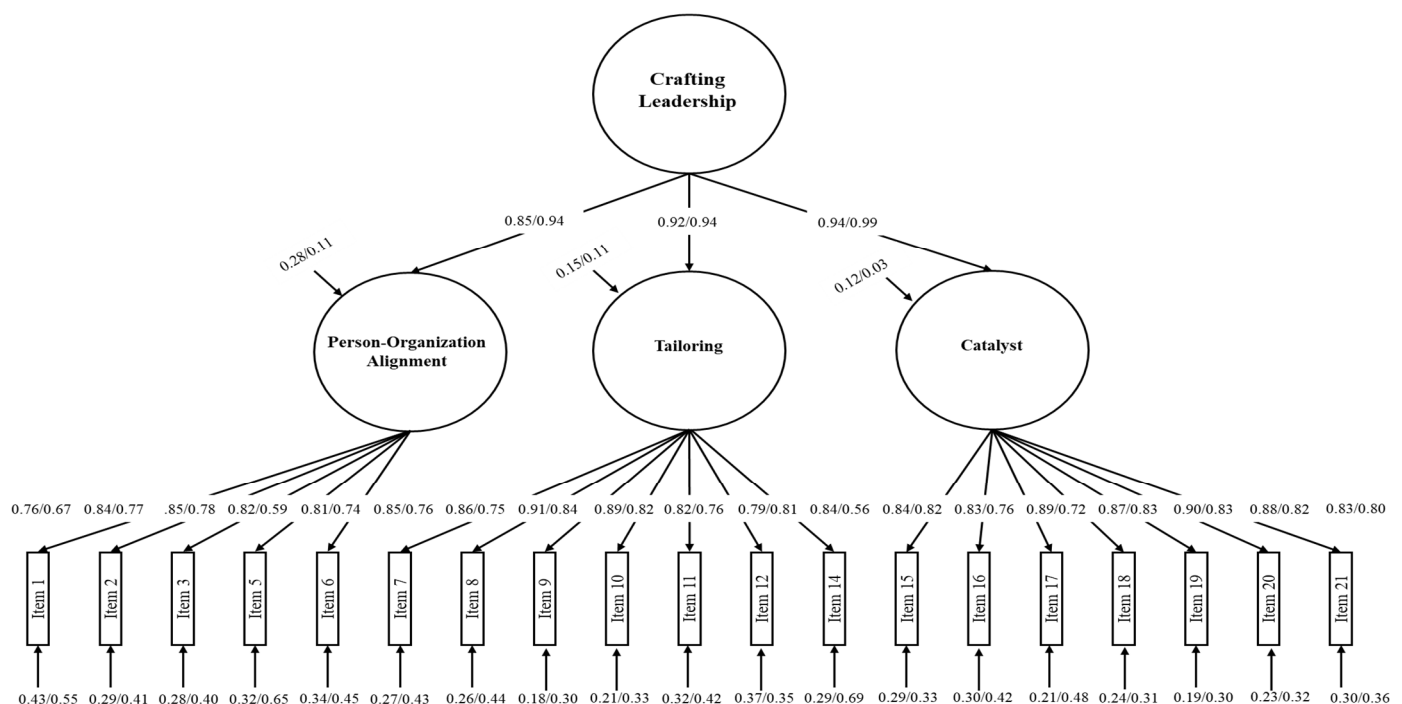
Crafting Leadership

0.85/0.94
0.92/0.94
0.94/0.99

0.28/0.11
0.15/0.11
0.12/0.03

Person-Organization Alignment
Tailoring
Catalyst

0.76/0.67 0.84/0.77 .85/0.78 0.82/0.59 0.81/0.74 0.85/0.76 0.86/0.75 0.91/0.84 0.89/0.82 0.82/0.76 0.79/0.81 0.84/0.56 0.84/0.82 0.83/0.76 0.89/0.72 0.87/0.83 0.90/0.83 0.88/0.82 0.83/0.80

Item 1 Item 2 Item 3 Item 5 Item 6 Item 7 Item 8 Item 9 Item 10 Item 11 Item 12 Item 14 Item 15 Item 16 Item 17 Item 18 Item 19 Item 20 Item 21

0.43/0.55 0.29/0.41 0.28/0.40 0.32/0.65 0.34/0.45 0.27/0.43 0.26/0.44 0.18/0.30 0.21/0.33 0.32/0.42 0.37/0.35 0.29/0.69 0.29/0.33 0.30/0.42 0.21/0.48 0.24/0.31 0.19/0.30 0.23/0.32 0.30/0.36